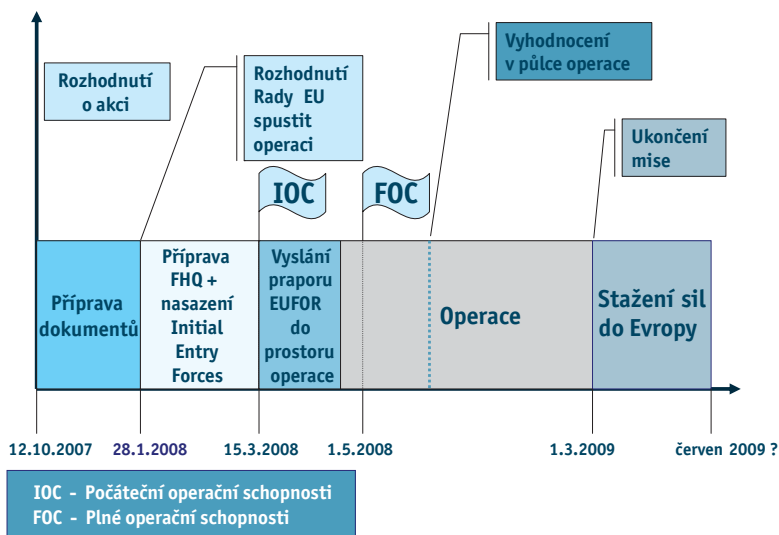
Rozhodnutí o akci

Rozhodnutí Rady EU spustit operaci

Vyhodnocení v půlce operace

Ukončení mise

IOC

FOC

Příprava dokumentů

Příprava FHQ + nasazení Initial Entry Forces

Vyslání praporu EUFOR do prostoru operace

Operace

Stažení sil do Evropy

12.10.2007

28.1.2008

15.3.2008

1.5.2008

1.3.2009

červen 2009 ?

IOC - Počáteční operační schopnosti
FOC - Plné operační schopnosti